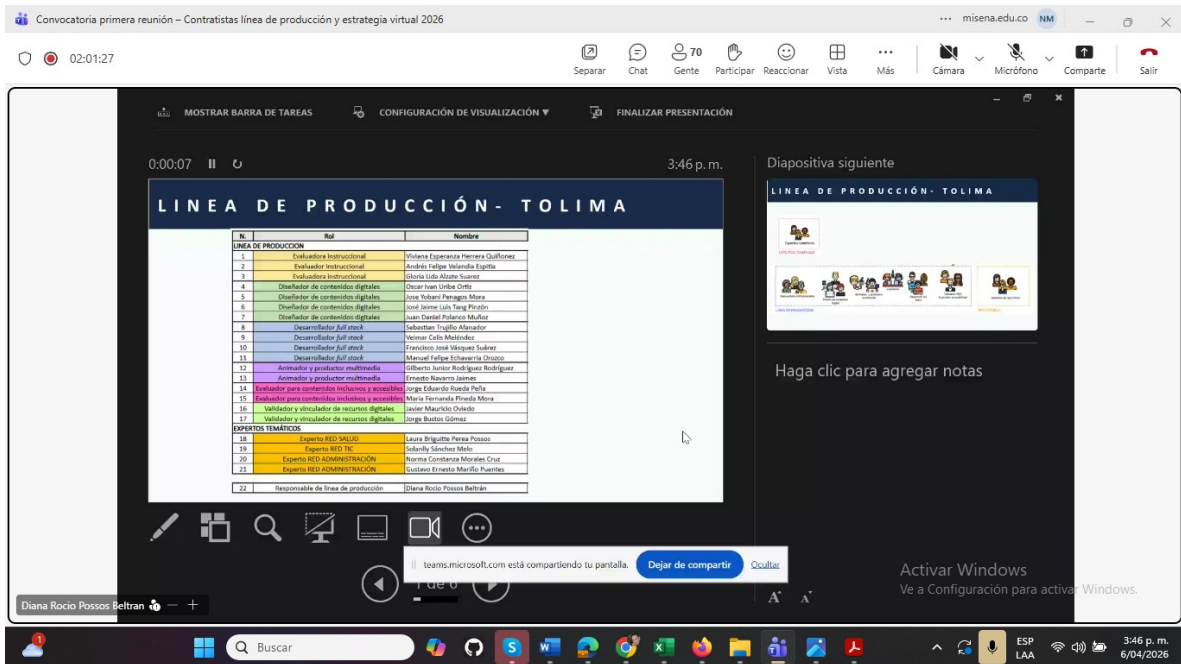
Convocatoria primera reunión – Contratistas línea de producción y estrategia virtual 2026

··· misena.edu.co NM

02:01:27

Separar Chat 70 Gente Participar Reaccionar Vista Más Cámara Micrófono Comparte Salir

MOSTRAR BARRA DE TAREAS CONFIGURACIÓN DE VISUALIZACIÓN ▼ FINALIZAR PRESENTACIÓN

0:00:07 3:46 p. m.

Diapositiva siguiente

LINEA DE PRODUCCIÓN- TOLIMA

| N. | Rol | Nombre |
|---|---|---|
| LINEA DE PRODUCCION | | |
| 1 | Evaluadora instruccional | Viviana Esperanza Herrera Quiñonez |
| 2 | Evaluador instruccional | Andrés Felipe Velandia Espitia |
| 3 | Evaluadora instruccional | Gloria Lida Alzate Suarez |
| 4 | Diseñador de contenidos digitales | Oscar Ivan Uribe Ortiz |
| 5 | Diseñador de contenidos digitales | Jose Yobani Penagos Mora |
| 6 | Diseñador de contenidos digitales | José Jaime Luis Tang Pinzón |
| 7 | Diseñador de contenidos digitales | Juan Daniel Polanco Muñoz |
| 8 | Desarrollador full stock | Sebastian Trujillo Afanador |
| 9 | Desarrollador full stock | Veimar Celis Meléndez |
| 10 | Desarrollador full stock | Francisco José Vásquez Suárez |
| 11 | Desarrollador full stock | Manuel Felipe Echavarría Orozco |
| 12 | Animador y productor multimedia | Gilberto Junior Rodríguez Rodríguez |
| 13 | Animador y productor multimedia | Ernesto Navarro Jaimes |
| 14 | Evaluador para contenidos inclusivos y accesibles | Jorge Eduardo Rueda Peña |
| 15 | Evaluador para contenidos inclusivos y accesibles | María Fernanda Pineda Mora |
| 16 | Validador y vinculador de recursos digitales | Javier Mauricio Oviedo |
| 17 | Validador y vinculador de recursos digitales | Jorge Bustos Gómez |
| EXPERTOS TEMÁTICOS | | |
| 18 | Experto RED SALUD | Laura Briguitte Perea Possos |
| 19 | Experto RED TIC | Solanlly Sánchez Melo |
| 20 | Experto RED ADMINISTRACIÓN | Norma Constanza Morales Cruz |
| 21 | Experto RED ADMINISTRACIÓN | Gustavo Ernesto Mariño Puentes |
| 22 | Responsable de línea de producción | Diana Rocio Possos Beltrán |

Haga clic para agregar notas

teams.microsoft.com está compartiendo tu pantalla. Dejar de compartir Ocultar

1 de 6

Activar Windows
Ve a Configuración para activar Windows.

Diana Rocio Possos Beltran

Buscar

ESP LAA 3:46 p. m. 6/04/2026